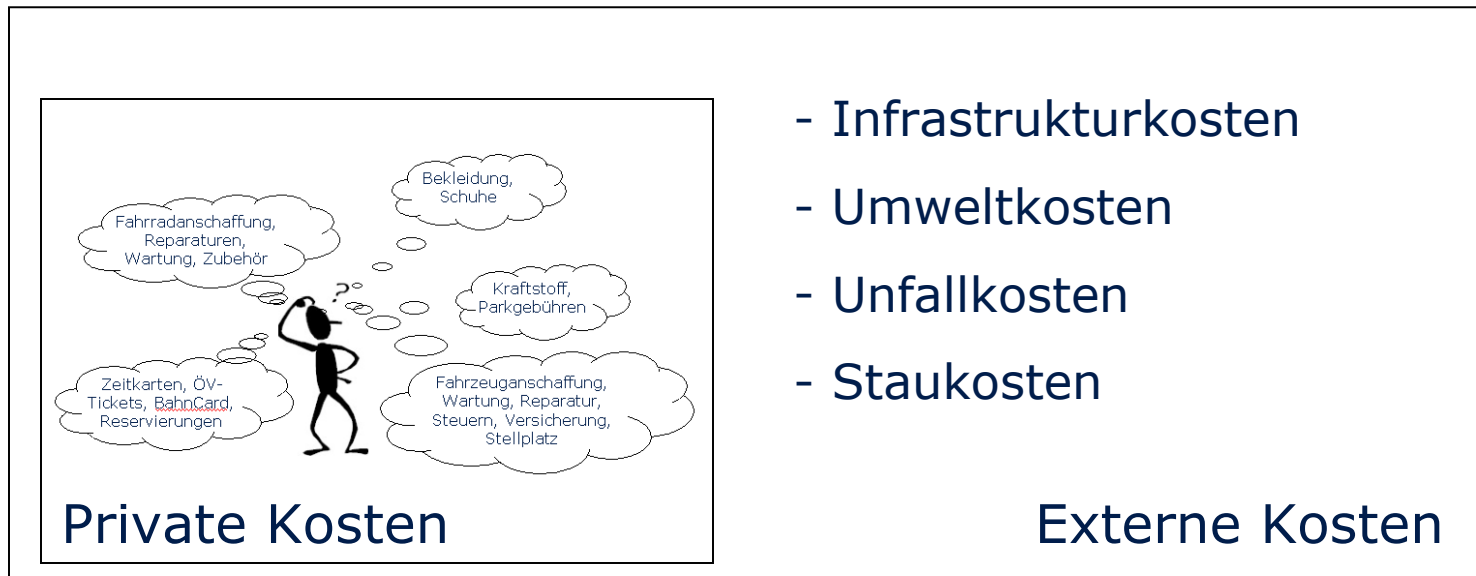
Bekleidung, Schuhe

Fahrradanschaffung, Reparaturen, Wartung, Zubehör

Kraftstoff, Parkgebühren

Zeitkarten, ÖV-Tickets, BahnCard, Reservierungen

Fahrzeuganschaffung, Wartung, Reparatur, Steuern, Versicherung, Stellplatz

Private Kosten

- Infrastrukturkosten
- Umweltkosten
- Unfallkosten
- Staukosten

Externe Kosten